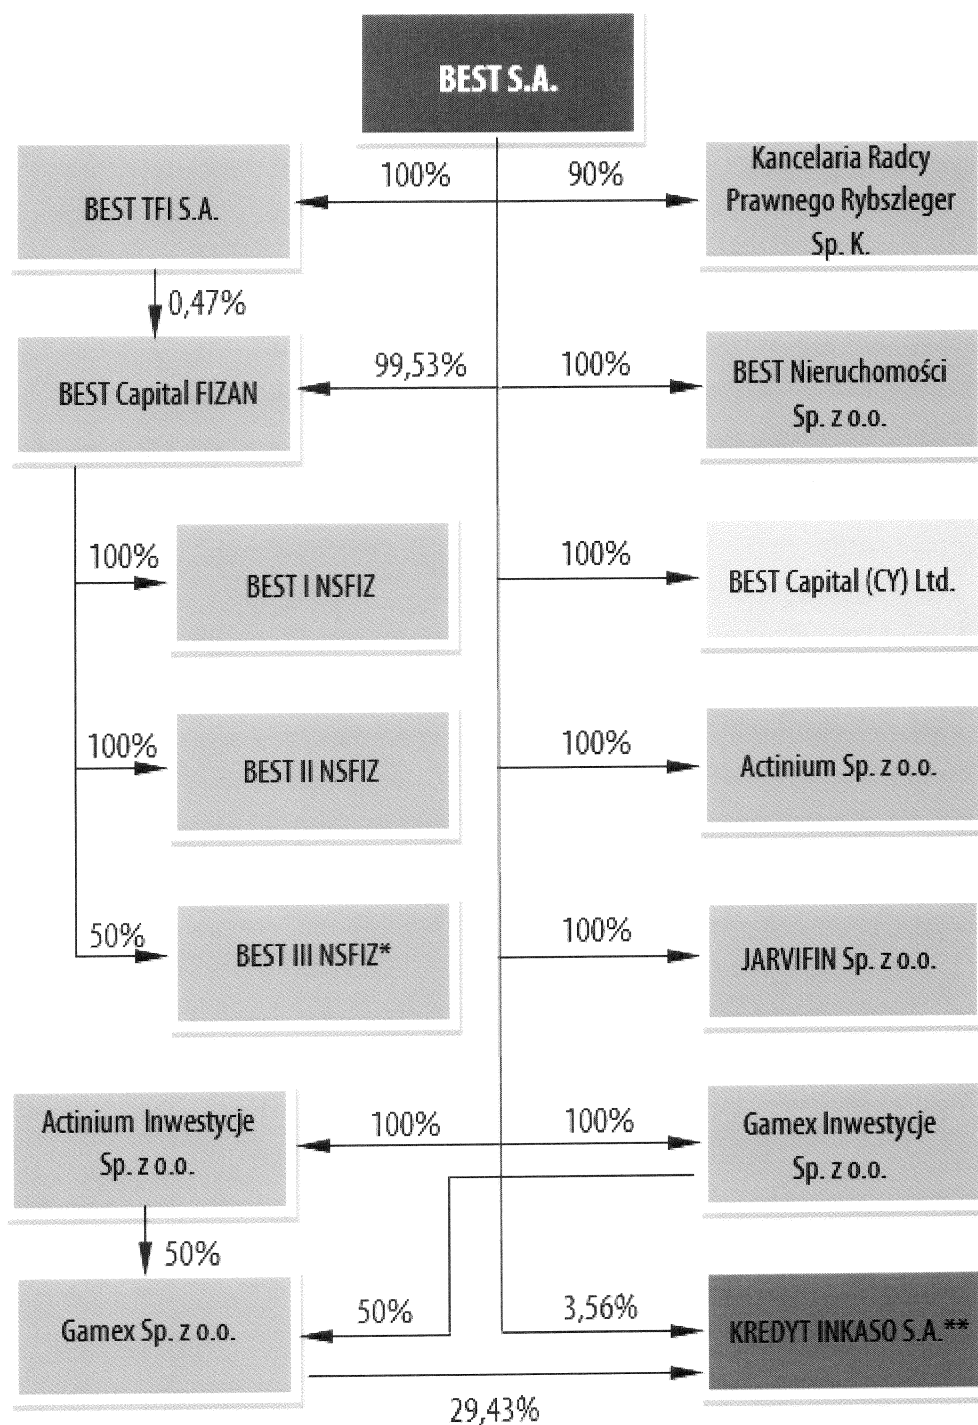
BEST S.A.

BEST TFI S.A.

100%

90%

Kancelaria Radcy Prawnego Rybszleger Sp. K.

0,47%

BEST Capital FIZAN

99,53%

100%

BEST Nieruchomości Sp. z o.o.

100%

BEST I NSFIZ

100%

BEST Capital (CY) Ltd.

100%

BEST II NSFIZ

100%

Actinium Sp. z o.o.

50%

BEST III NSFIZ*

100%

JARVIFIN Sp. z o.o.

Actinium Inwestycje Sp. z o.o.

100%

100%

Gamex Inwestycje Sp. z o.o.

50%

Gamex Sp. z o.o.

50%

3,56%

KREDYT INKASO S.A.**

29,43%